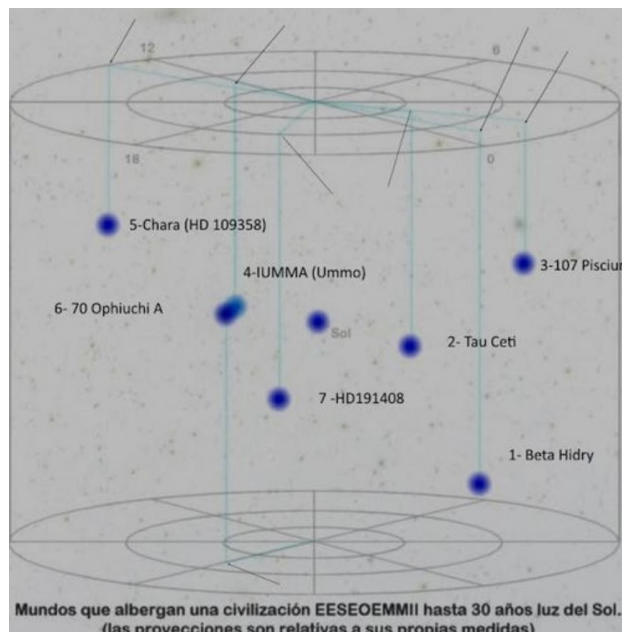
12

6

18

0

5-Chara (HD 109358)

4-IUMMA (Ummo)

3-107 Pisciu

6- 70 Ophiuchi A

Sol

2- Tau Ceti

7 -HD191408

1- Beta Hidry

Mundos que albergan una civilización EESEOEMMII hasta 30 años luz del Sol.
(las proyecciones son relativas a sus propias medidas)